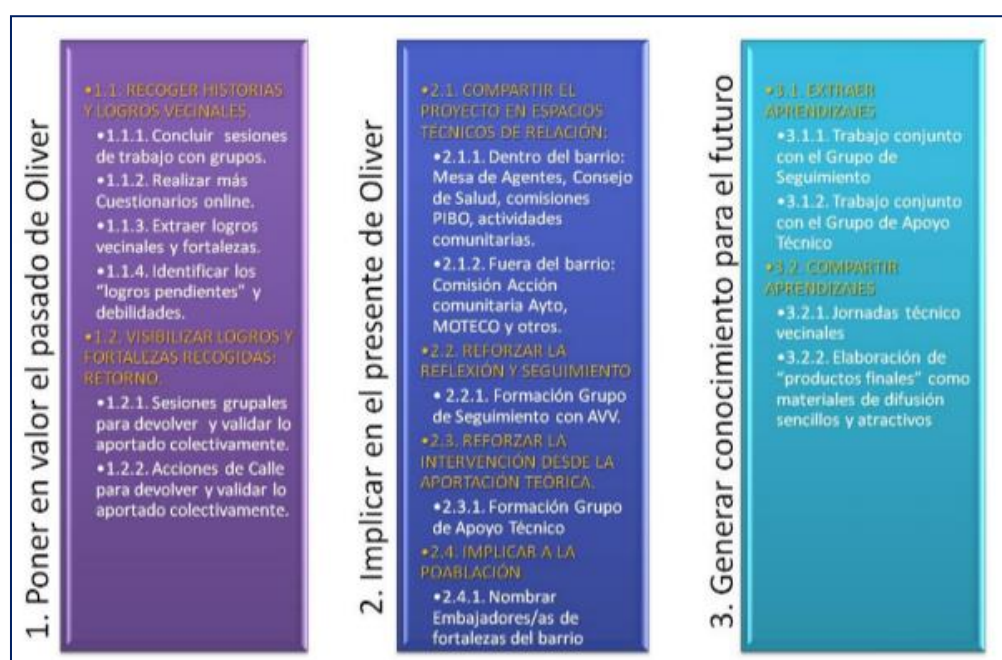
1. Poner en valor el pasado de Oliver

•1.1. RECOGER HISTORIAS Y LOGROS VECINALES.
•1.1.1. Concluir sesiones de trabajo con grupos.
•1.1.2. Realizar más Cuestionarios online.
•1.1.3. Extraer logros vecinales y fortalezas.
•1.1.4. Identificar los "logros pendientes" y debilidades.
•1.2. VISIBILIZAR LOGROS Y FORTALEZAS RECOGIDAS: RETORNO.
•1.2.1. Sesiones grupales para devolver y validar lo aportado colectivamente.
•1.2.2. Acciones de Calle para devolver y validar lo aportado colectivamente.

2. Implicar en el presente de Oliver

•2.1. COMPARTIR EL PROYECTO EN ESPACIOS TÉCNICOS DE RELACIÓN:
•2.1.1. Dentro del barrio: Mesa de Agentes, Consejo de Salud, comisiones PIBO, actividades comunitarias.
•2.1.2. Fuera del barrio: Comisión Acción comunitaria Ayto, MOTECO y otros.
•2.2. REFORZAR LA REFLEXIÓN Y SEGUIMIENTO
• 2.2.1. Formación Grupo de Seguimiento con AVV.
•2.3. REFORZAR LA INTERVENCIÓN DESDE LA APORTACIÓN TEÓRICA.
•2.3.1. Formación Grupo de Apoyo Técnico
•2.4. IMPLICAR A LA POABLACIÓN
•2.4.1. Nombrar Embajadores/as de fortalezas del barrio

3. Generar conocimiento para el futuro

•3.1. EXTRAER APRENDIZAJES
•3.1.1. Trabajo conjunto con el Grupo de Seguimiento
•3.1.2. Trabajo conjunto con el Grupo de Apoyo Técnico
•3.2. COMPARTIR APRENDIZAJES
•3.2.1. Jornadas técnico vecinales
•3.2.2. Elaboración de "productos finales" como materiales de difusión sencillos y atractivos